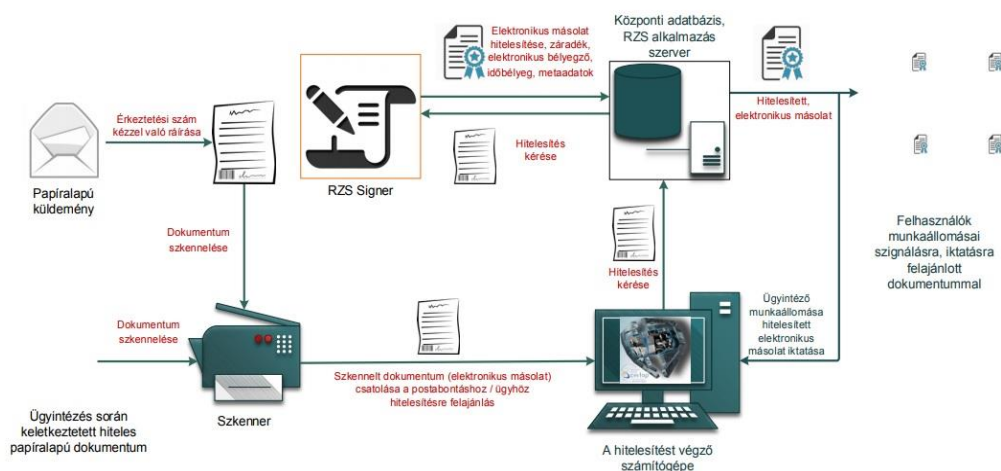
Elektronikus másolat hitelesítése, záradék, elektronikus bélyegző, időbélyeg, metaadatok

Központi adatbázis, RZS alkalmazás szerver

Érkeztetési szám kézzel való ráírása

Papíralapú küldemény

RZS Signer

Hitelesítés kérése

Hitelesített, elektronikus másolat

Dokumentum szkennelése

Felhasználók munkaállomásai szignálásra, iktatásra felajánlott dokumentummal

Hitelesítés kérése

Dokumentum szkennelése

Ügyintéző munkaállomása hitelesített elektronikus másolat iktatása

Szkennelt dokumentum (elektronikus másolat) csatolása a postabontáshoz / ügyhöz hitelesítésre felajánlás

Ügyintézés során keletkeztetett hiteles papíralapú dokumentum

Szkenner

A hitelesítést végző számítógépe